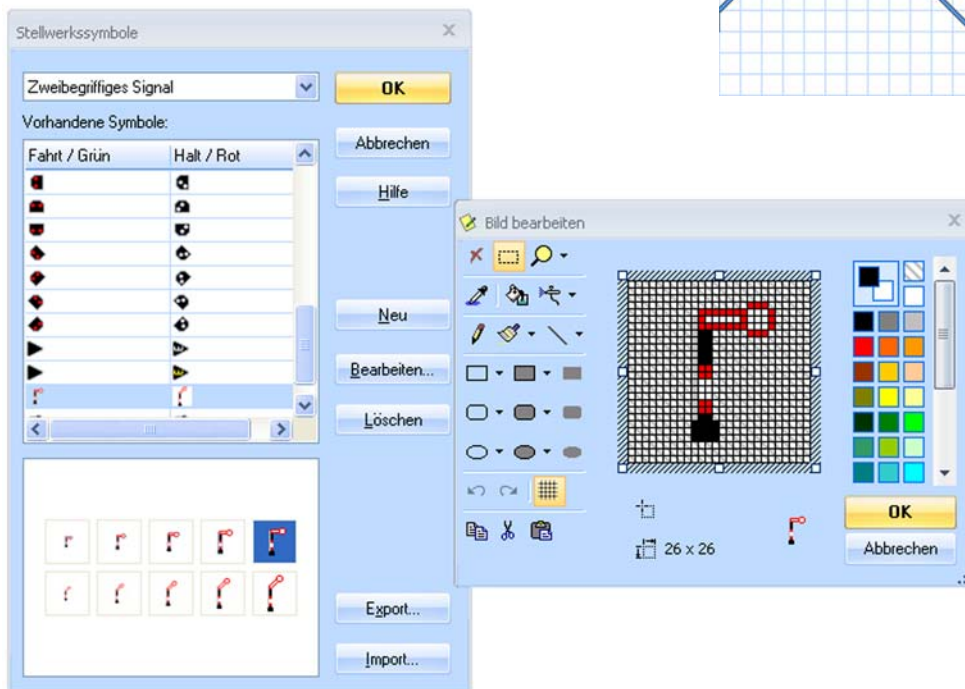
Stellwerkssymbole

Zweibegriffiges Signal

OK

Vorhandene Symbole:

Abbrechen

| Fahrt / Grün | Halt / Rot |
|---|---|

Hilfe

Neu

Bearbeiten...

Löschen

Export...

Import...

Bild bearbeiten

26 x 26

OK

Abbrechen